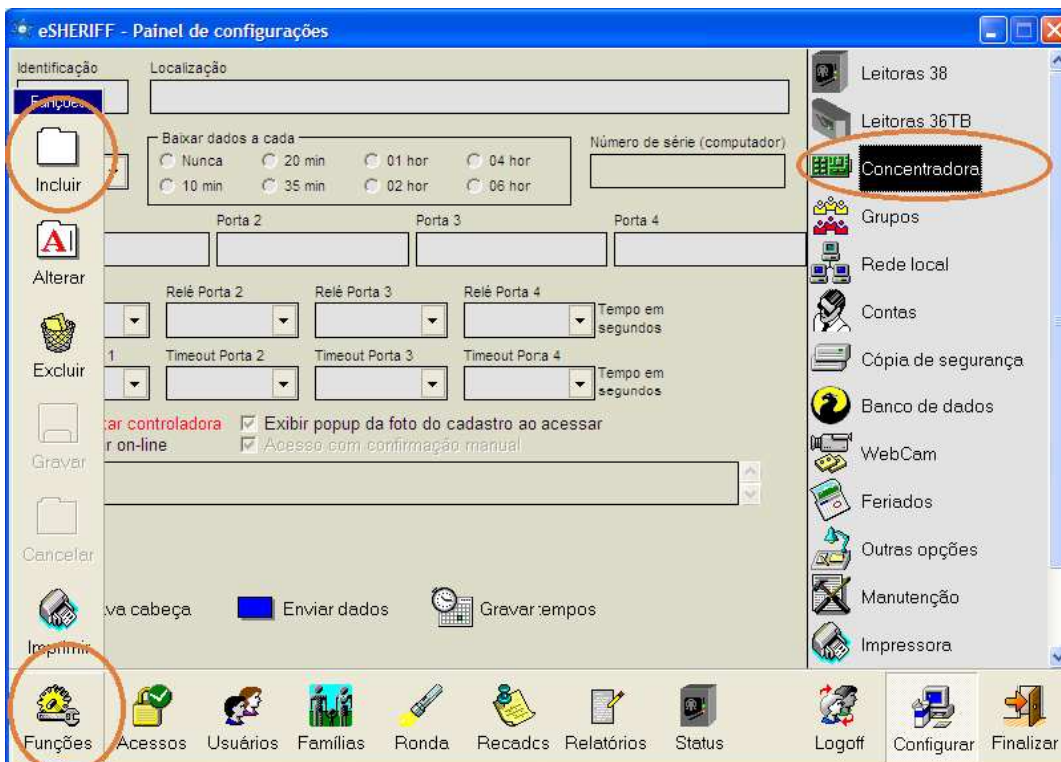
eSHERIFF - Painel de configurações

Identificação
Localização
Funções
Incluir
Alterar
Excluir
Gravar
Cancelar
Imprimir

Baixar dados a cada
Nunca
20 min
01 hor
04 hor
10 min
35 min
02 hor
06 hor

Número de série (computador)

Porta 2
Porta 3
Porta 4

Relé Porta 2
Relé Porta 3
Relé Porta 4
Tempo em segundos

1
Timeout Porta 2
Timeout Porta 3
Timeout Porta 4
Tempo em segundos

tar controladora
r on-line
Exibir popup da foto do cadastro ao acessar
Acesso com confirmação manual

va cabeça
Enviar dados
Gravar tempos

Leitoras 38
Leitoras 36TB
Concentradora
Grupos
Rede local
Contas
Cópia de segurança
Banco de dados
WebCam
Feriados
Outras opções
Manutenção
Impressora

Funções
Acessos
Usuários
Famílias
Ronda
Recados
Relatórios
Status
Logoff
Configurar
Finalizar